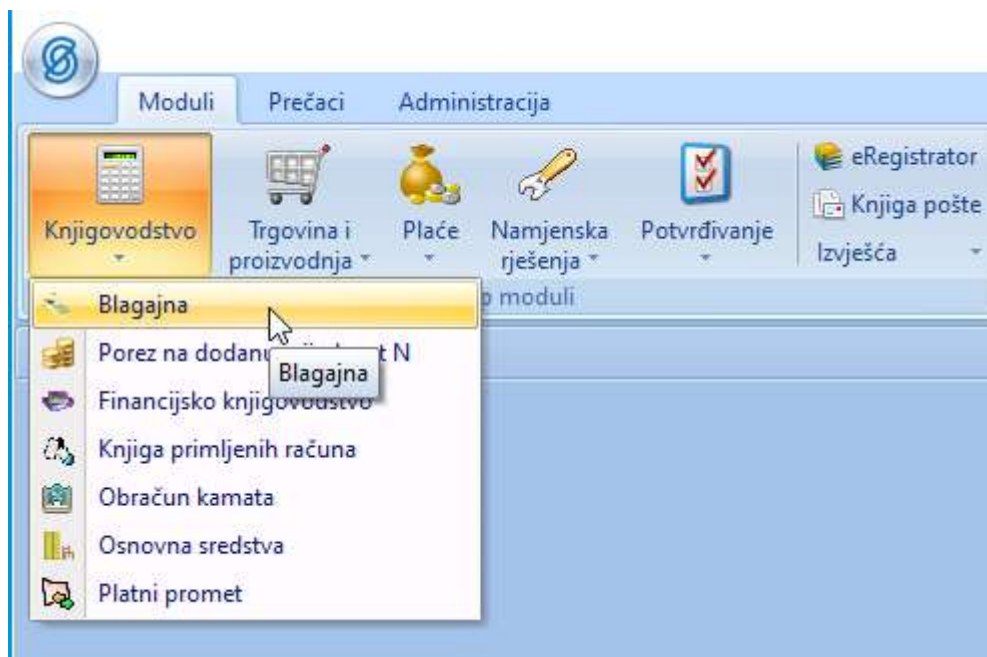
Moduli Prečaci Administracija

Knjigovodstvo
Trgovina i proizvodnja
Plaće
Namjenska rješenja
Potvrđivanje
eRegistrator
Knjiga pošte
Izvješća
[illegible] moduli

Blagajna
Porez na dodanu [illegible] t N
Blagajna
Financijsko knjigovodstvo
Knjiga primljenih računa
Obračun kamata
Osnovna sredstva
Platni promet